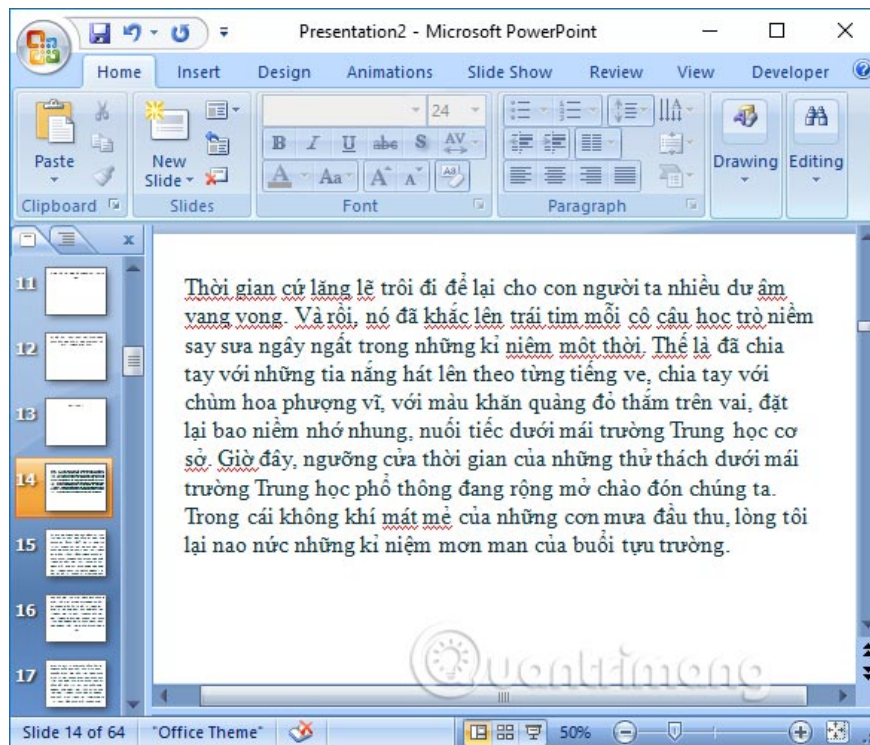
Presentation2 - Microsoft PowerPoint

Home Insert Design Animations Slide Show Review View Developer

Paste
New Slide
24
B I U abc S AV
A Aa A A
Drawing Editing
Clipboard Slides Font Paragraph

11
12
13
14
15
16
17

Thời gian cứ lặng lẽ trôi đi để lại cho con người ta nhiều dư âm vang vọng. Và rồi, nó đã khắc lên trái tim mỗi cô cậu học trò niềm say sưa ngây ngất trong những kỉ niệm một thời. Thế là đã chia tay với những tia nắng hát lên theo từng tiếng ve, chia tay với chùm hoa phượng vĩ, với màu khăn quàng đỏ thắm trên vai, đặt lại bao niềm nhớ nhung, nuối tiếc dưới mái trường Trung học cơ sở. Giờ đây, ngưỡng cửa thời gian của những thử thách dưới mái trường Trung học phổ thông đang rộng mở chào đón chúng ta. Trong cái không khí mát mẻ của những cơn mưa đầu thu, lòng tôi lại nao nức những kỉ niệm mơn man của buổi tựu trường.

Quantrimang

Slide 14 of 64 "Office Theme" 50%